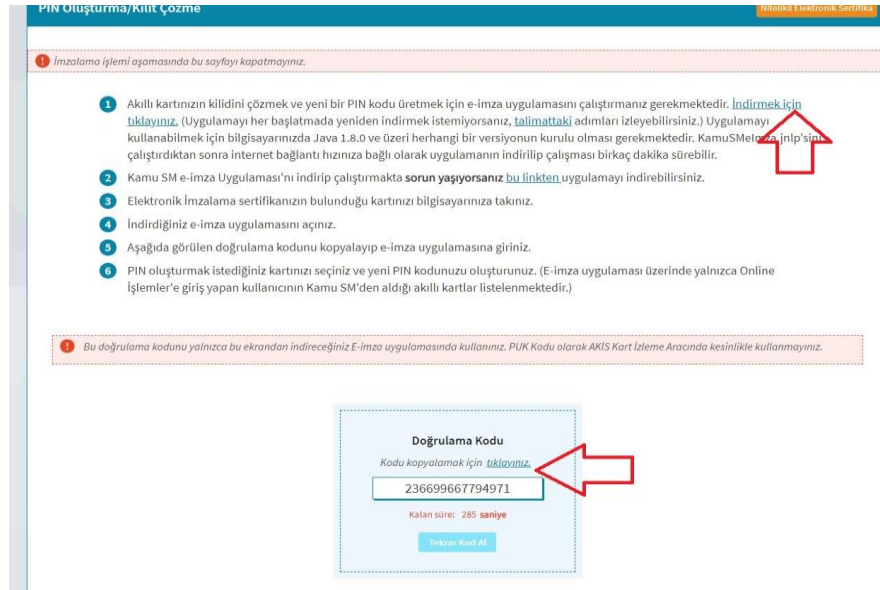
PIN Oluşturma/Kilit Çözme

Nitelikli Elektronik Sertifika

İmzalama işlemi aşamasında bu sayfayı kapatmayınız.

1 Akıllı kartınızın kilidini çözmek ve yeni bir PIN kodu üretmek için e-imza uygulamasını çalıştırmanız gerekmektedir. İndirmek için tıklayınız. (Uygulamayı her başlatmada yeniden indirmek istemiyorsanız, talimattaki adımları izleyebilirsiniz.) Uygulamayı kullanabilmek için bilgisayarınızda Java 1.8.0 ve üzeri herhangi bir versiyonun kurulu olması gerekmektedir. KamuSMeImza.jnlp'sini çalıştırdıktan sonra internet bağlantı hızınıza bağlı olarak uygulamanın indirilip çalışması birkaç dakika sürebilir.

2 Kamu SM e-imza Uygulaması'nı indirip çalıştırmakta sorun yaşıyorsanız bu linkten uygulamayı indirebilirsiniz.

3 Elektronik İmzalama sertifikanızın bulunduğu kartınızı bilgisayarınıza takınız.

4 İndirdiğiniz e-imza uygulamasını açınız.

5 Aşağıda görülen doğrulama kodunu kopyalayıp e-imza uygulamasına giriniz.

6 PIN oluşturmak istediğiniz kartınızı seçiniz ve yeni PIN kodunuzu oluşturunuz. (E-imza uygulaması üzerinde yalnızca Online İşlemler'e giriş yapan kullanıcının Kamu SM'den aldığı akıllı kartlar listelenmektedir.)

Bu doğrulama kodunu yalnızca bu ekrandan indireceğiniz E-imza uygulamasında kullanınız. PUK Kodu olarak AKİS Kart İzleme Aracında kesinlikle kullanmayınız.

Doğrulama Kodu

Kodu kopyalamak için tıklayınız.

236699667794971

Kalan süre: 285 saniye

Tekrar Kod Al